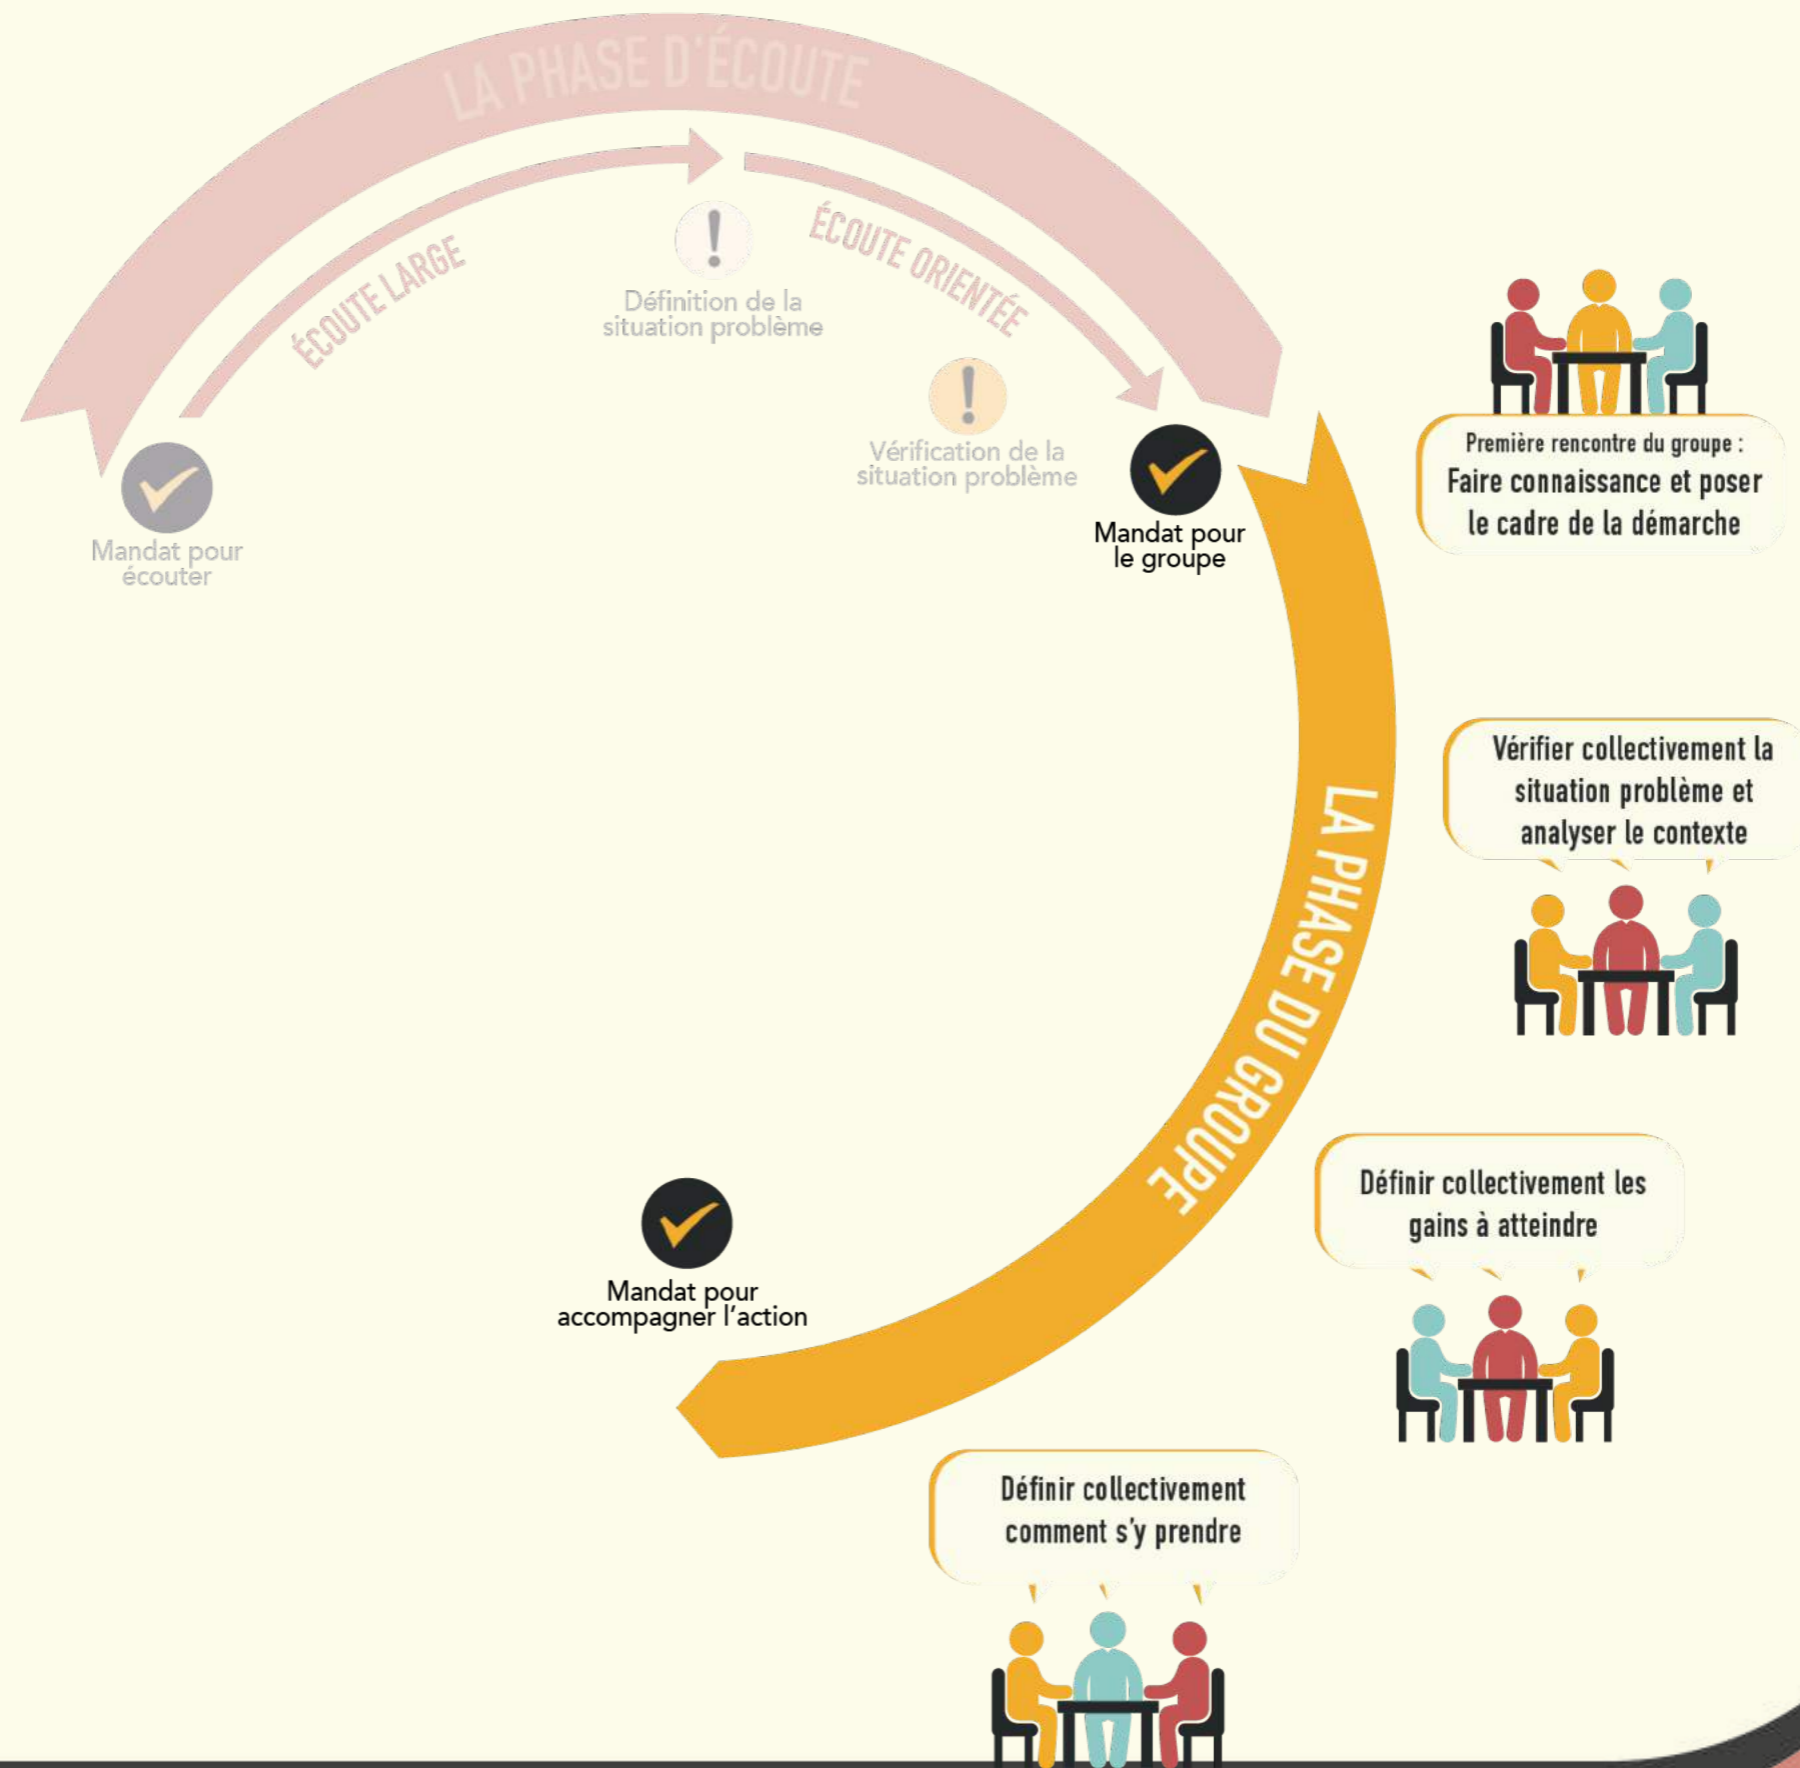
LA PHASE D'ÉCOUTE

ÉCOUTE LARGE

Définition de la situation problème

ÉCOUTE ORIENTÉE

Vérification de la situation problème

Mandat pour écouter

Mandat pour le groupe

Première rencontre du groupe :
Faire connaissance et poser le cadre de la démarche

LA PHASE DU GROUPE

Vérifier collectivement la situation problème et analyser le contexte

Définir collectivement les gains à atteindre

Mandat pour accompagner l'action

Définir collectivement comment s'y prendre